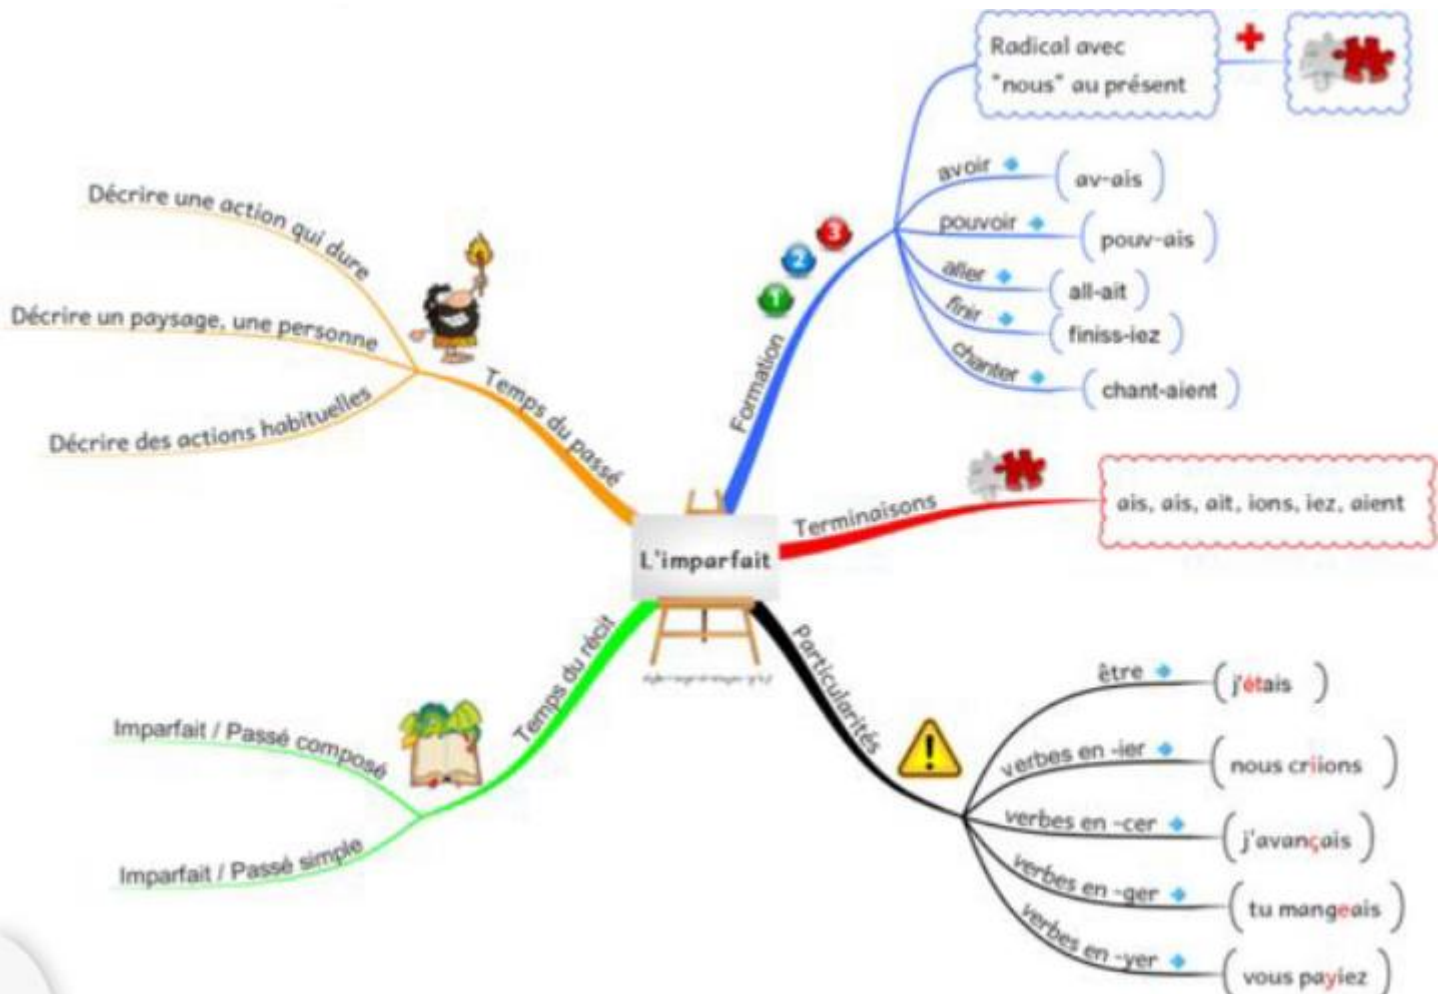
L'imparfait

Temps du passé
Décrire une action qui dure
Décrire un paysage, une personne
Décrire des actions habituelles

Formation
1 2 3
Radical avec "nous" au présent +
avoir av-ais
pouvoir pouv-ais
aller all-ait
finir finiss-iez
chanter chant-aient

Terminaisons
ais, ais, ait, ions, iez, aient

Temps du récit
Imparfait / Passé composé
Imparfait / Passé simple

Particularités
être j'étais
verbes en -ier nous criions
verbes en -cer j'avançais
verbes en -ger tu mangeais
verbes en -yer vous payiez